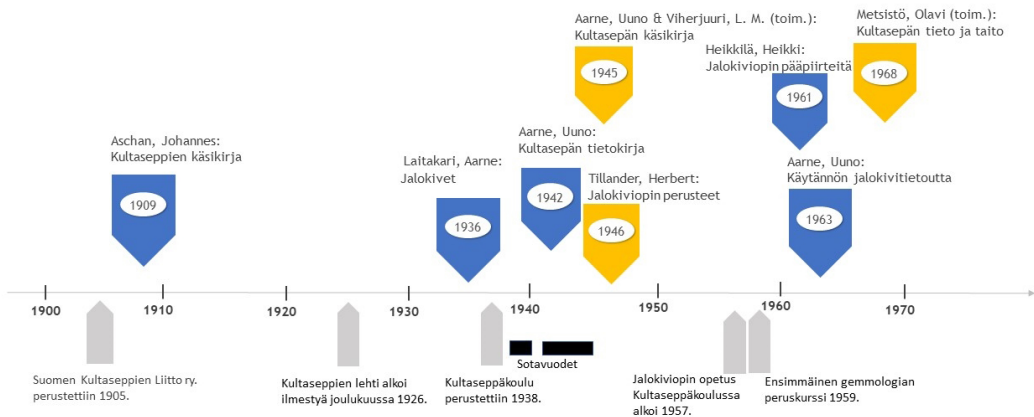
Aarne, Uuno & Viherjuuri, L. M. (toim.): Kultasepän käsikirja

1945

Metsistö, Olavi (toim.): Kultasepän tieto ja taito

1968

Heikkilä, Heikki: Jalokiviopin pääpiirteitä

1961

Aschan, Johannes: Kultaseppien käsikirja

1909

Laitakari, Aarne: Jalokivet

1936

Aarne, Uuno: Kultasepän tietokirja

1942

Tillander, Herbert: Jalokiviopin perusteet

1946

Aarne, Uuno: Käytännön jalokivitietoutta

1963

1900

1910

1920

1930

1940

1950

1960

1970

Sotavuodet

Suomen Kultaseppien Liitto ry. perustettiin 1905.

Kultaseppien lehti alkoi ilmestyä joulukuussa 1926.

Kultaseppäkoulu perustettiin 1938.

Jalokiviopin opetus Kultaseppäkoulussa alkoi 1957.

Ensimmäinen gemmologian peruskurssi 1959.